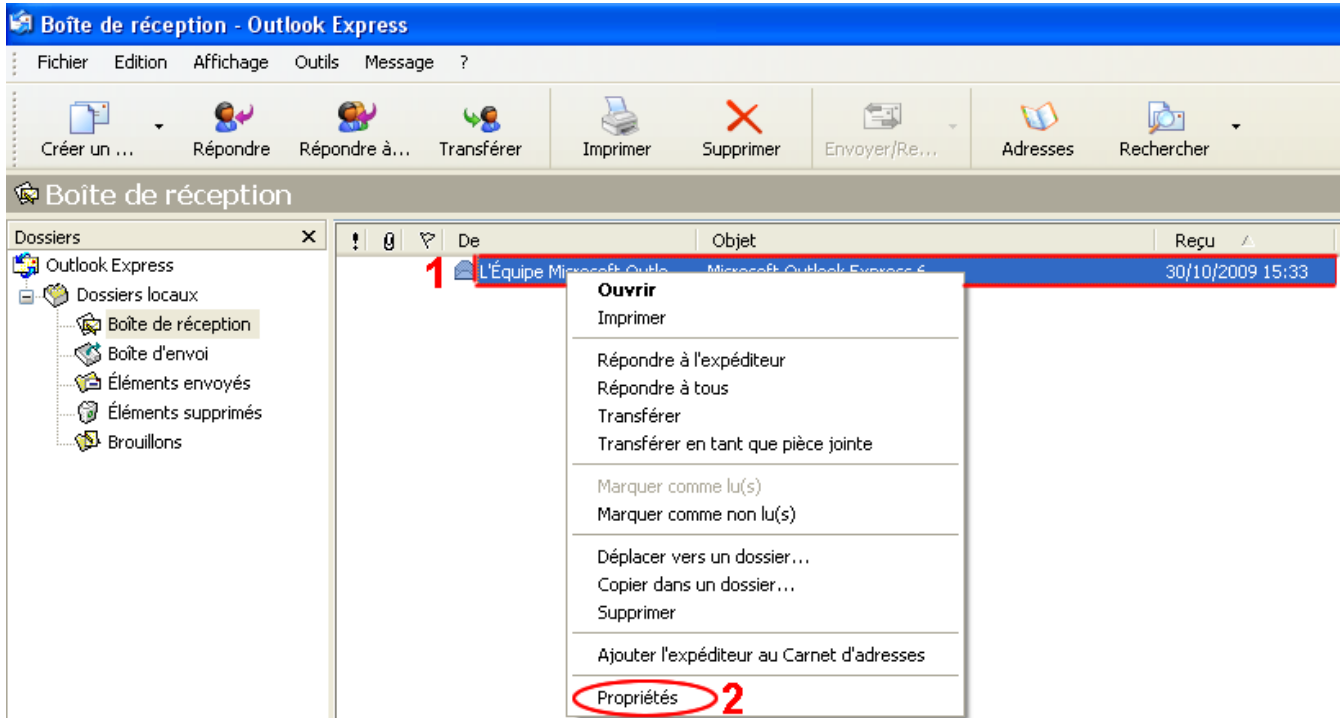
Boîte de réception - Outlook Express

Fichier Edition Affichage Outils Message ?

Créer un ... Répondre Répondre à... Transférer Imprimer Supprimer Envoyer/Re... Adresses Rechercher

Boîte de réception

Dossiers ×

Outlook Express
Dossiers locaux
Boîte de réception
Boîte d'envoi
Éléments envoyés
Éléments supprimés
Brouillons

! De Objet Reçu

1 L'Équipe Microsoft Outlo... Microsoft Outlook Express 6 30/10/2009 15:33

Ouvrir
Imprimer

Répondre à l'expéditeur
Répondre à tous
Transférer
Transférer en tant que pièce jointe

Marquer comme lu(s)
Marquer comme non lu(s)

Déplacer vers un dossier...
Copier dans un dossier...
Supprimer

Ajouter l'expéditeur au Carnet d'adresses

Propriétés 2